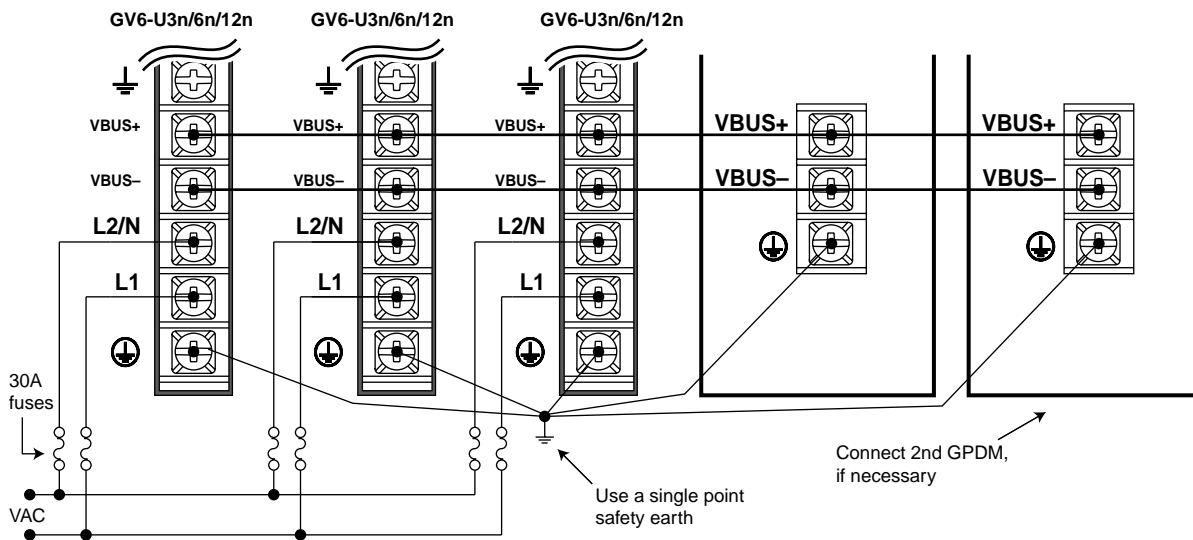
GV6-U3n/6n/12n
GV6-U3n/6n/12n
GV6-U3n/6n/12n

VBUS+
VBUS–
L2/N
L1

VBUS+
VBUS–
L2/N
L1

VBUS+
VBUS–
L2/N
L1

VBUS+
VBUS–

VBUS+
VBUS–

30A fuses

VAC

Use a single point safety earth

Connect 2nd GPDM, if necessary